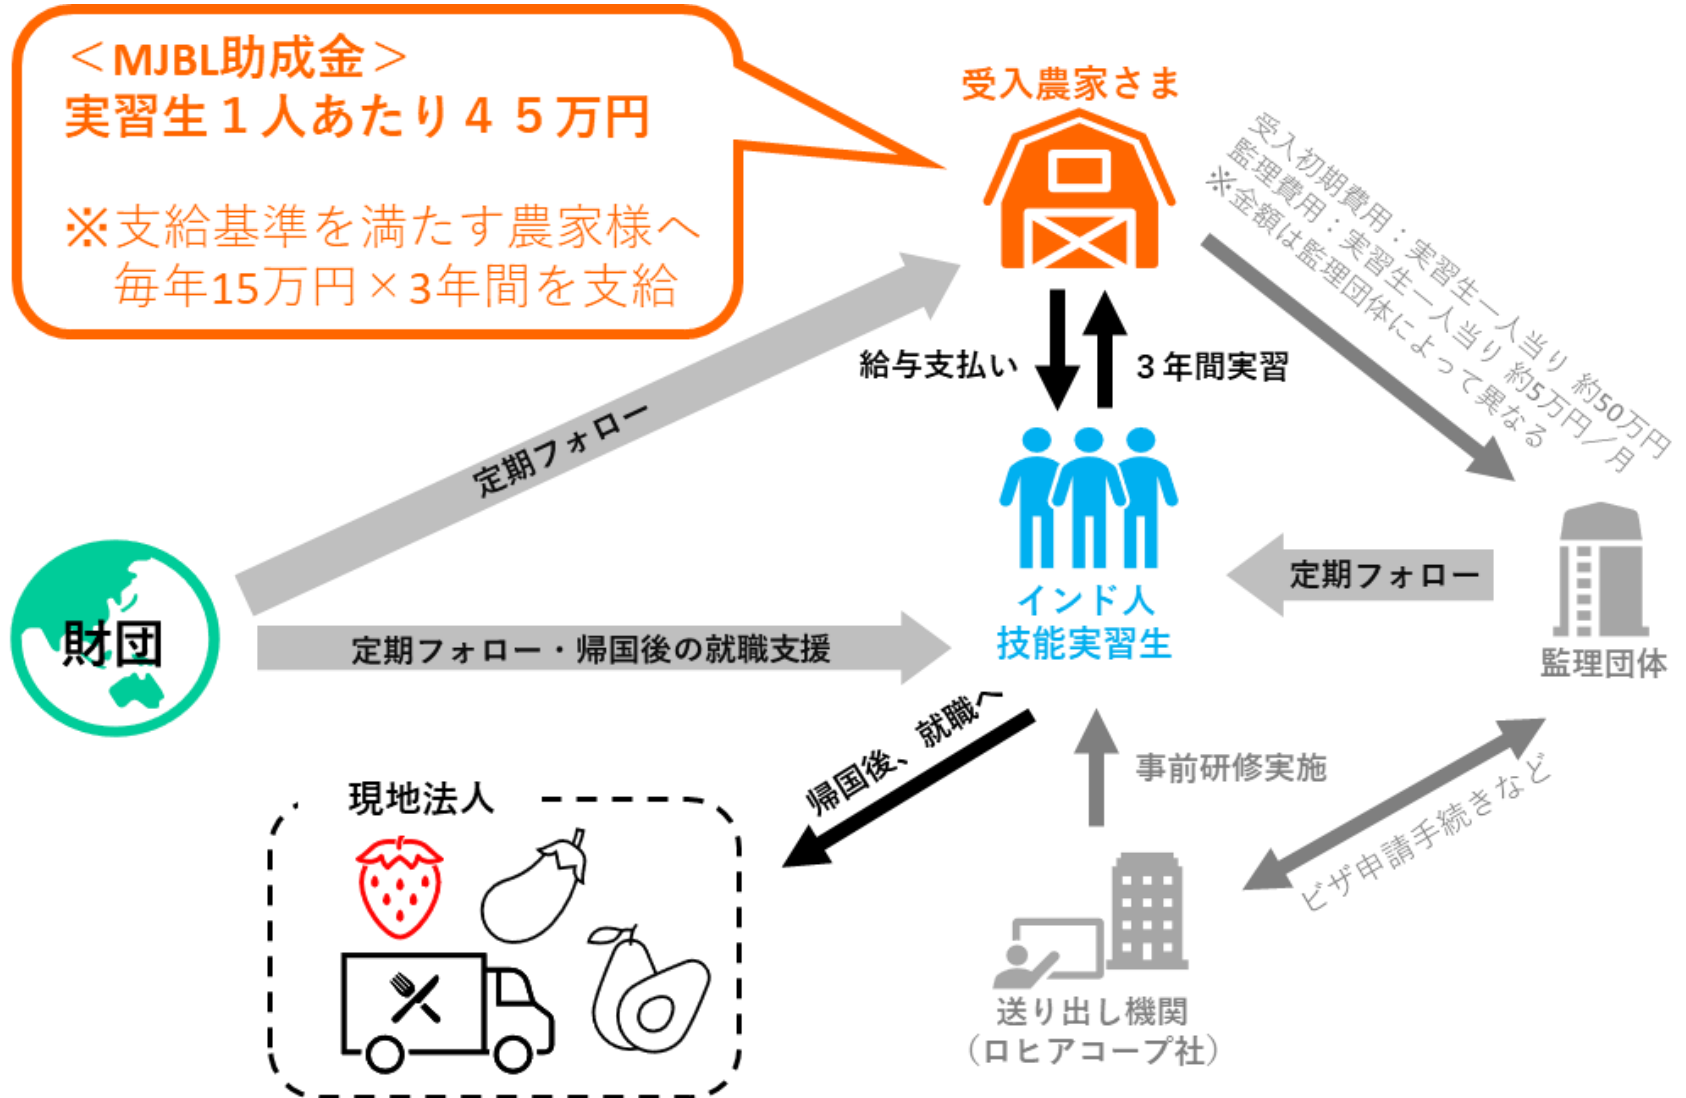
＜MJBL助成金＞
実習生１人あたり４５万円

※支給基準を満たす農家様へ
毎年15万円×3年間を支給

受入農家さま

受入初期費用：実習生一人当り 約50万円
監理費用：実習生一人当り 約5万円／月
※金額は監理団体によって異なる

給与支払い

３年間実習

定期フォロー

インド人
技能実習生

定期フォロー

監理団体

財団

定期フォロー・帰国後の就職支援

帰国後、就職へ

現地法人

事前研修実施

ビザ申請手続きなど

送り出し機関
（ロヒアコープ社）